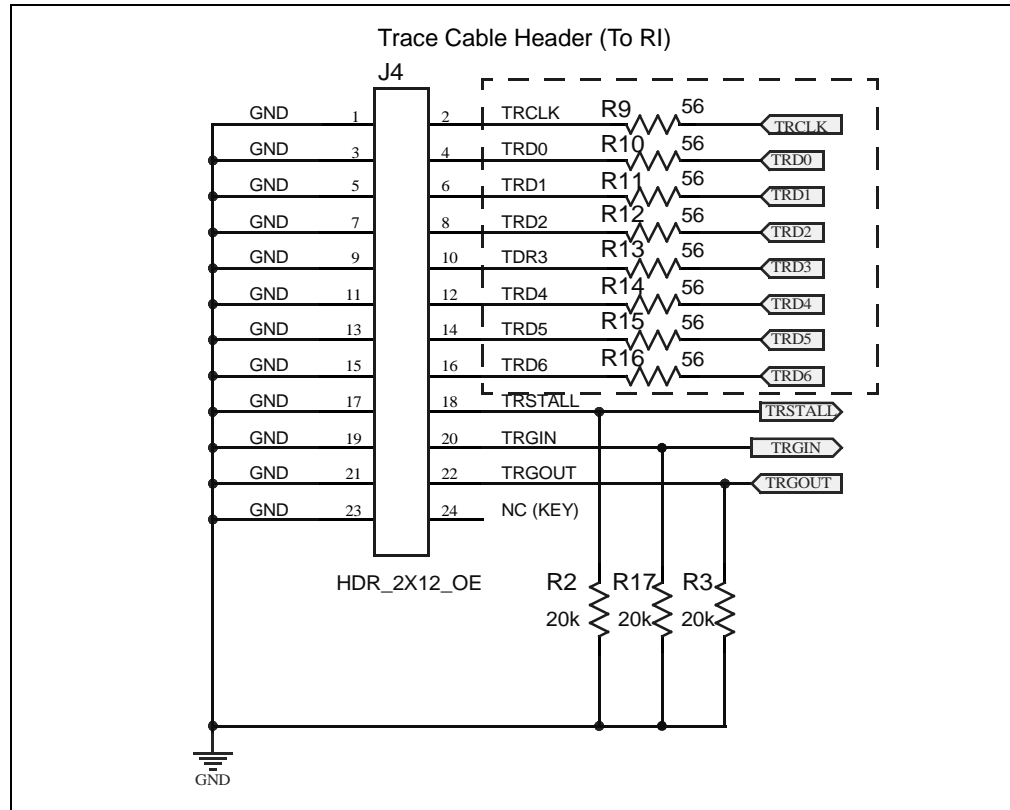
Trace Cable Header (To RI)

J4

GND 1
GND 3
GND 5
GND 7
GND 9
GND 11
GND 13
GND 15
GND 17
GND 19
GND 21
GND 23

2 TRCLK R9 56 TRCLK
4 TRD0 R10 56 TRD0
6 TRD1 R11 56 TRD1
8 TRD2 R12 56 TRD2
10 TDR3 R13 56 TRD3
12 TRD4 R14 56 TRD4
14 TRD5 R15 56 TRD5
16 TRD6 R16 56 TRD6
18 TRSTALL TRSTALL
20 TRGIN TRGIN
22 TRGOUT TRGOUT
24 NC (KEY)

HDR_2X12_OE

R2 20k
R17 20k
R3 20k

GND